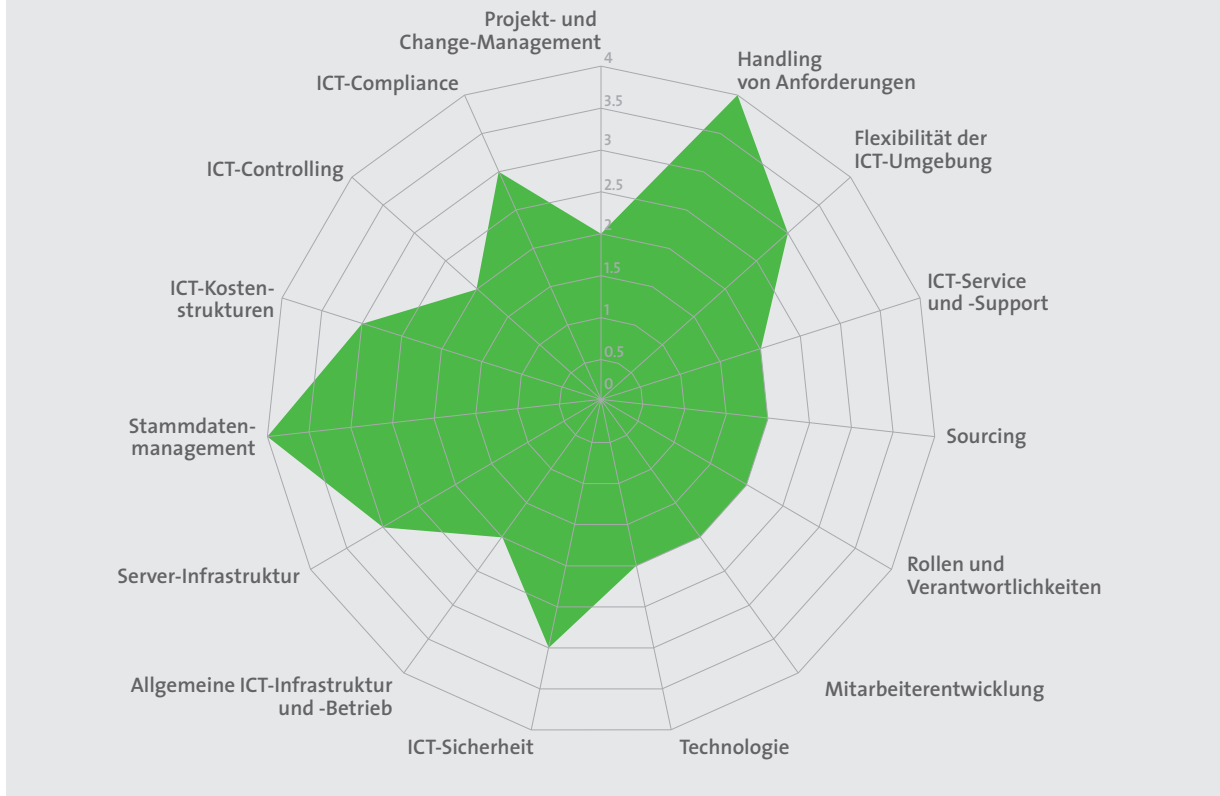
Projekt- und Change-Management

Handling von Anforderungen

Flexibilität der ICT-Umgebung

ICT-Service und -Support

Sourcing

Rollen und Verantwortlichkeiten

Mitarbeiterentwicklung

Technologie

ICT-Sicherheit

Allgemeine ICT-Infrastruktur und -Betrieb

Server-Infrastruktur

Stammdatenmanagement

ICT-Kostenstrukturen

ICT-Controlling

ICT-Compliance

4
3.5
3
2.5
2
1.5
1
0.5
0